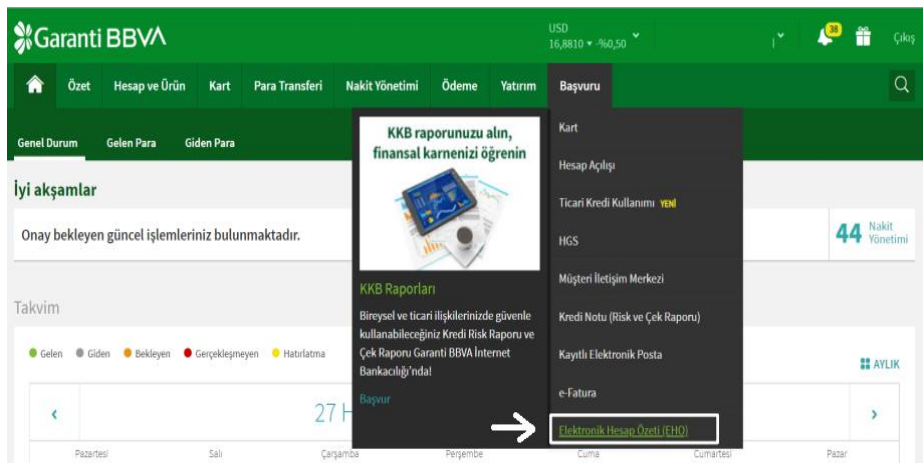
Garanti BBVA

USD
16,8810 ▾ %0,50

38

Çıkış

Özet Hesap ve Ürün Kart Para Transferi Nakit Yönetimi Ödeme Yatırım Başvuru

Genel Durum Gelen Para Giden Para

İyi akşamlar

Onay bekleyen güncel işlemleriniz bulunmaktadır.

44 Nakit Yönetimi

Takvim

Gelen Giden Bekleyen Gerçekleşmeyen Hatırlatma

AYLIK

27 H

Pazartesi Salı Çarşamba Perşembe Cuma Cumartesi Pazar

KKB raporunuzu alın, finansal karnenizi öğrenin

KKB Raporları

Bireysel ve ticari ilişkilerinizde güvenle kullanabileceğiniz Kredi Risk Raporu ve Çek Raporu Garanti BBVA İnternet Bankacılığı'nda!

Başvur

Kart

Hesap Açılışı

Ticari Kredi Kullanımı YENİ

HGS

Müşteri İletişim Merkezi

Kredi Notu (Risk ve Çek Raporu)

Kayıtlı Elektronik Posta

e-Fatura

Elektronik Hesap Özeti (EHÖ)